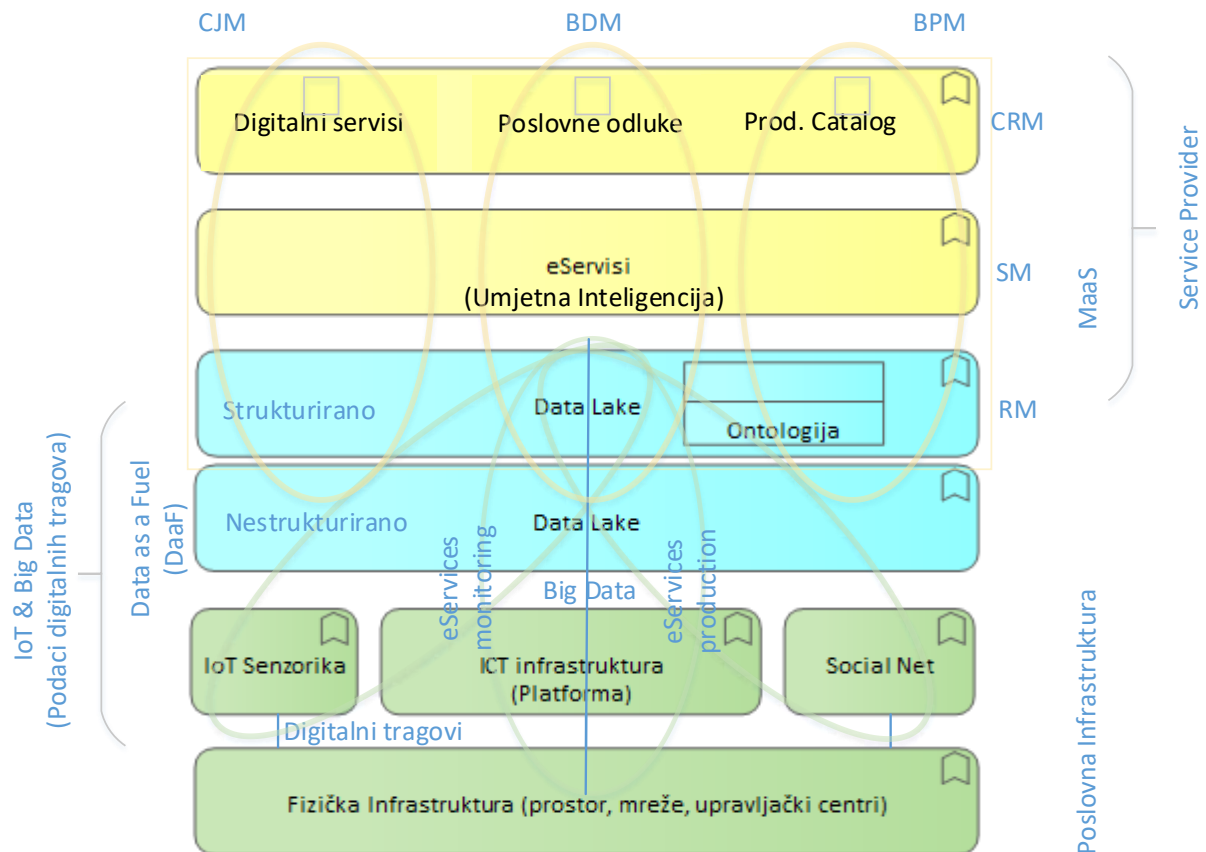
CJM

BDM

BPM

Digitalni servisi

Poslovne odluke

Prod. Catalog

CRM

eServisi
(Umjetna Inteligencija)

SM

MaaS

Service Provider

Strukturirano

Data Lake

Ontologija

RM

Nestrukturirano

Data Lake

IoT & Big Data
(Podaci digitalnih tragova)

Data as a Fuel
(DaaF)

eServices
monitoring

eServices
production

Big Data

IoT Senzorika

ICT infrastruktura
(Platforma)

Social Net

Digitalni tragovi

Fizička Infrastruktura (prostor, mreže, upravljački centri)

Poslovna Infrastruktura